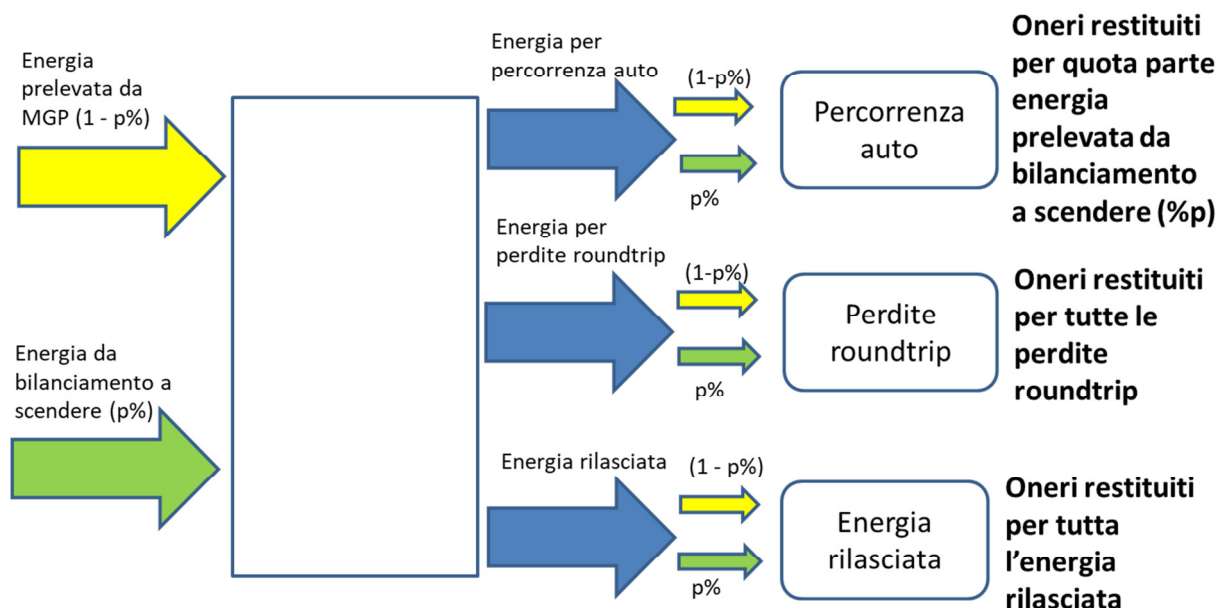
Energia prelevata da MGP (1 - p%)

Energia da bilanciamento a scendere (p%)

Energia per percorrenza auto

(1-p%)

p%

Percorrenza auto

Oneri restituiti per quota parte energia prelevata da bilanciamento a scendere (%p)

Energia per perdite roundtrip

(1-p%)

p%

Perdite roundtrip

Oneri restituiti per tutte le perdite roundtrip

Energia rilasciata

(1 - p%)

p%

Energia rilasciata

Oneri restituiti per tutta l'energia rilasciata